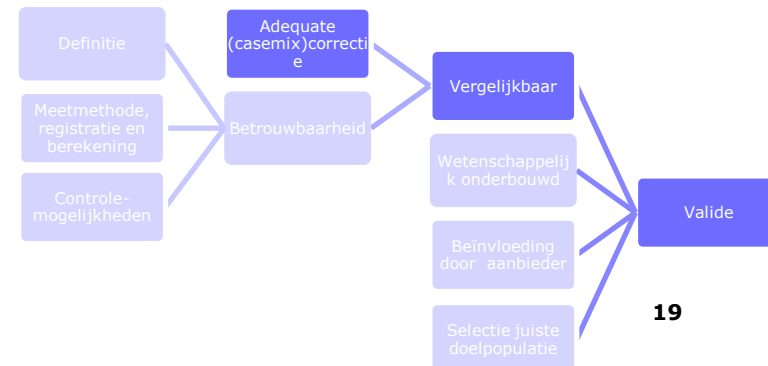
Definitie

Meetmethode, registratie en berekening

Controle-mogelijkheden

Adequate (casemix)correctie

Betrouwbaarheid

Vergelijkbaar

Wetenschappelijk onderbouwd

Beïnvloeding door aanbieder

Selectie juiste doelpopulatie

Valide

19